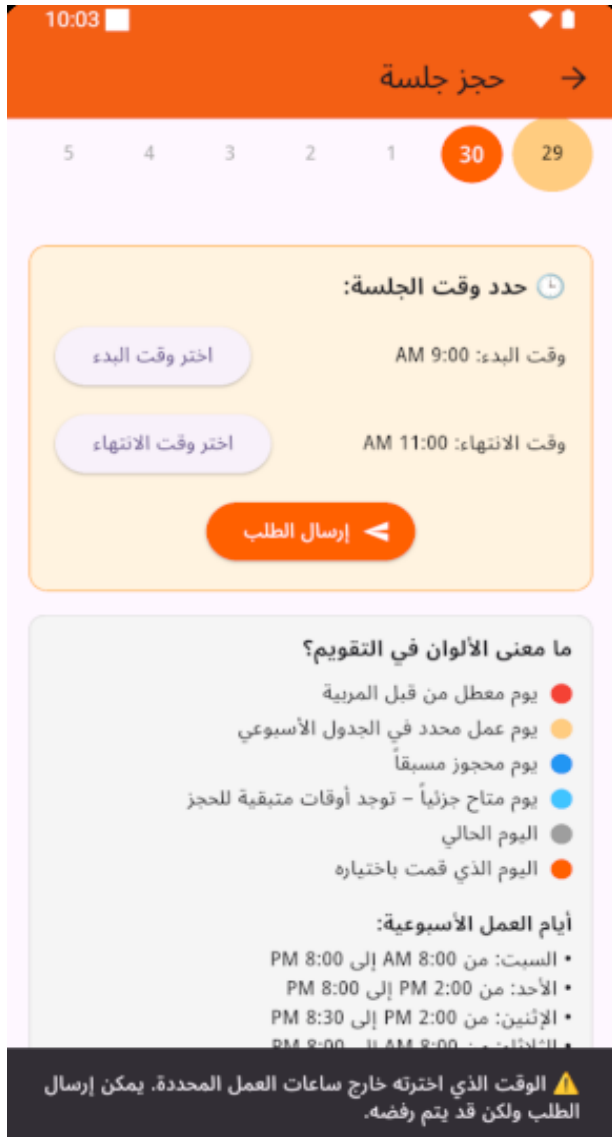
10:03

حجز جلسة

29 30 1 2 3 4 5

حدد وقت الجلسة:

وقت البدء: 9:00 AM
اختر وقت البدء

وقت الانتهاء: 11:00 AM
اختر وقت الانتهاء

إرسال الطلب

ما معنى الألوان في التقويم؟

يوم معطل من قبل المربية
يوم عمل محدد في الجدول الأسبوعي
يوم محجوز مسبقاً
يوم متاح جزئياً – توجد أوقات متبقية للحجز
اليوم الحالي
اليوم الذي قمت باختياره

أيام العمل الأسبوعية:
• السبت: من 8:00 AM إلى 8:00 PM
• الأحد: من 2:00 PM إلى 8:00 PM
• الإثنين: من 2:00 PM إلى 8:30 PM
• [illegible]

⚠️ الوقت الذي اخترته خارج ساعات العمل المحددة. يمكن إرسال الطلب ولكن قد يتم رفضه.